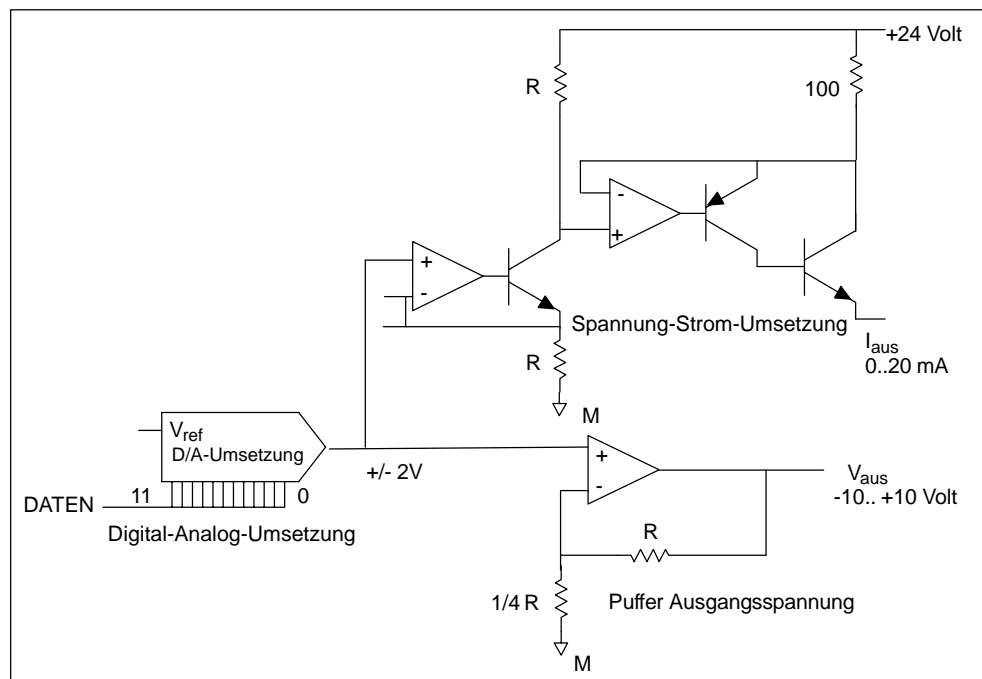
+24 Volt

R

100

-

+

+

-

Spannung-Strom-Umsetzung

$I_{aus}$
0..20 mA

R

M

$V_{ref}$
D/A-Umsetzung

+/- 2V

+

-

$V_{aus}$
-10.. +10 Volt

DATEN 11 0

Digital-Analog-Umsetzung

R

1/4 R

Puffer Ausgangsspannung

M